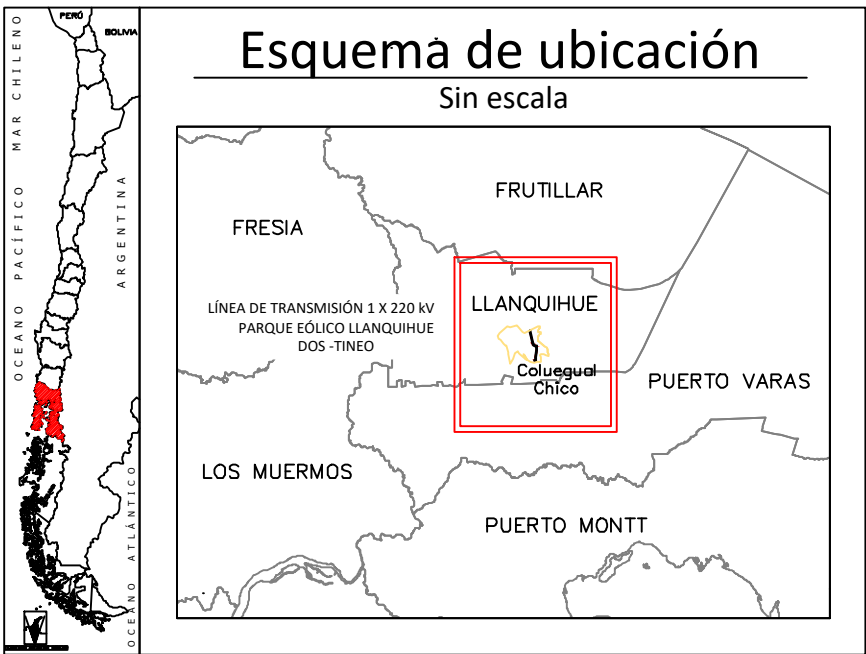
PERÚ

BOLIVIA

MAR CHILENO

OCEANO PACÍFICO

ARGENTINA

OCEANO ATLÁNTICO

Esquema de ubicación

Sin escala

FRUTILLAR

FRESIA

LLANQUIHUE

LÍNEA DE TRANSMISIÓN 1 X 220 kV PARQUE EÓLICO LLANQUIHUE DOS -TINEO

Coluegual Chico

PUERTO VARAS

LOS MUERMOS

PUERTO MONTT